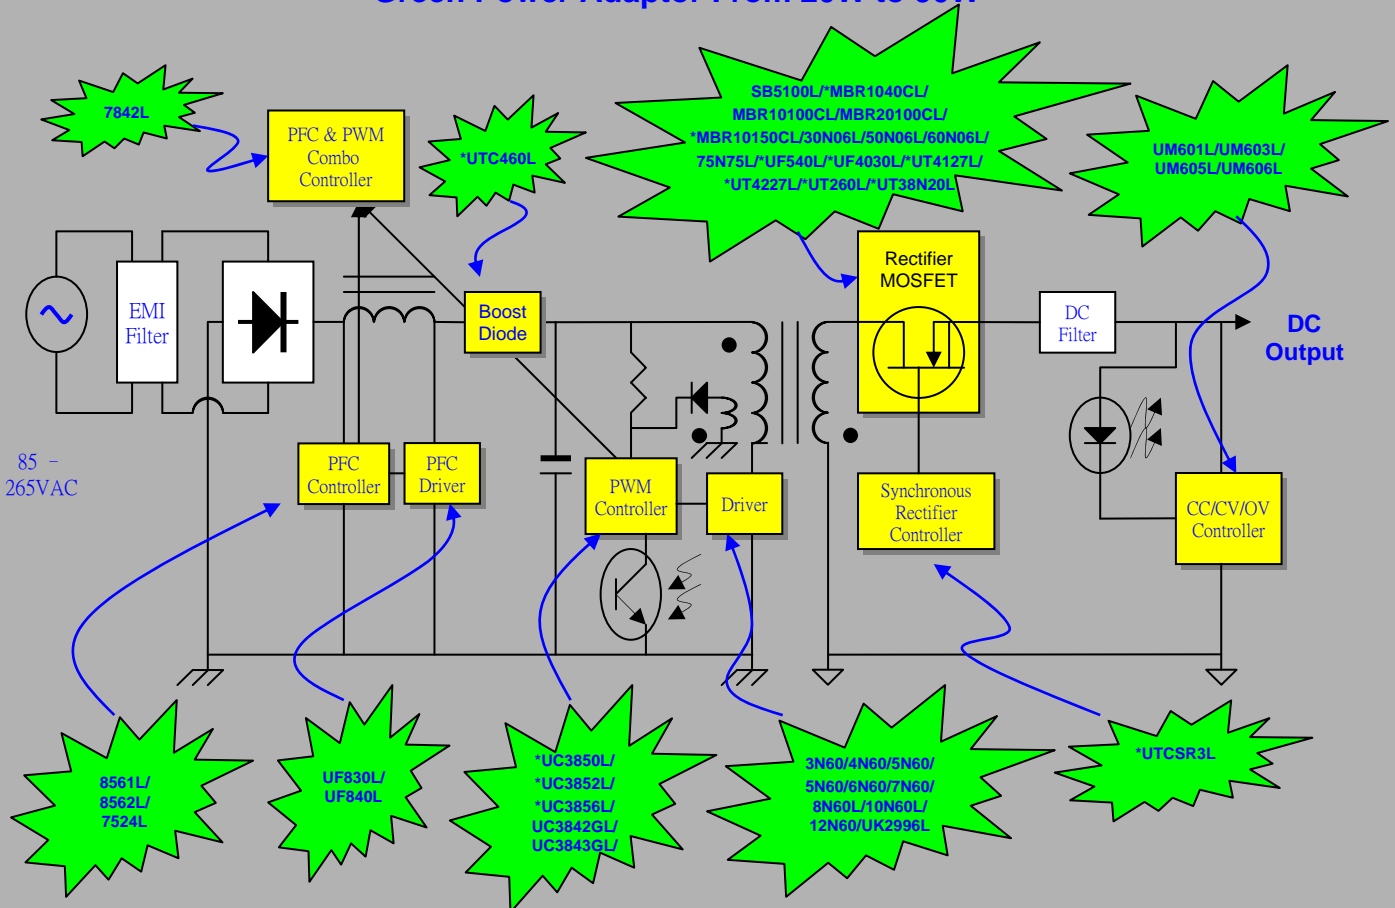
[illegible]

7842L

PFC & PWM Combo Controller

*UTC460L

SB5100L/*MBR1040CL/ MBR10100CL/MBR20100CL/ *MBR10150CL/30N06L/50N06L/60N06L/ 75N75L/*UF540L/*UF4030L/*UT4127L/ *UT4227L/*UT260L/*UT38N20L

UM601L/UM603L/ UM605L/UM606L

EMI Filter

Boost Diode

Rectifier MOSFET

DC Filter

DC Output

85 – 265VAC

PFC Controller

PFC Driver

PWM Controller

Driver

Synchronous Rectifier Controller

CC/CV/OV Controller

8561L/ 8562L/ 7524L

UF830L/ UF840L

*UC3850L/ *UC3852L/ *UC3856L/ UC3842GL/ UC3843GL/

3N60/4N60/5N60/ 5N60/6N60/7N60/ 8N60L/10N60L/ 12N60/UK2996L

*UTCSR3L